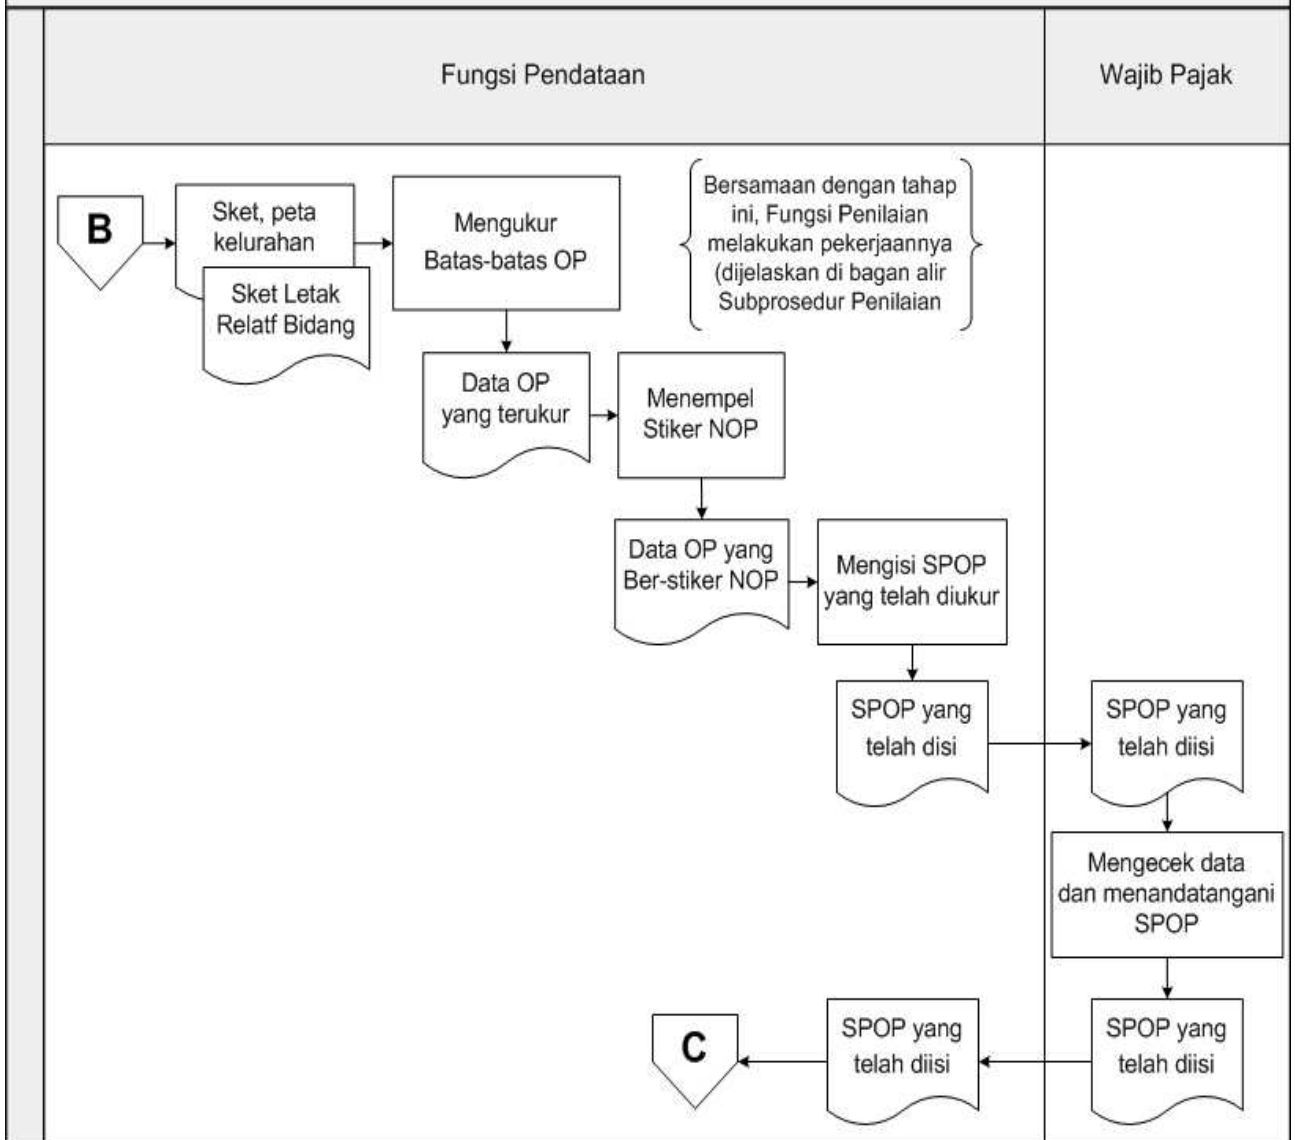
Fungsi Pendataan

Wajib Pajak

B

Sket, peta kelurahan

Sket Letak Relatf Bidang

Mengukur Batas-batas OP

Bersamaan dengan tahap ini, Fungsi Penilaian melakukan pekerjaannya (dijelaskan di bagan alir Subprosedur Penilaian

Data OP yang terukur

Menempel Stiker NOP

Data OP yang Ber-stiker NOP

Mengisi SPOP yang telah diukur

SPOP yang telah disi

SPOP yang telah diisi

Mengecek data dan menandatangani SPOP

SPOP yang telah diisi

SPOP yang telah diisi

C